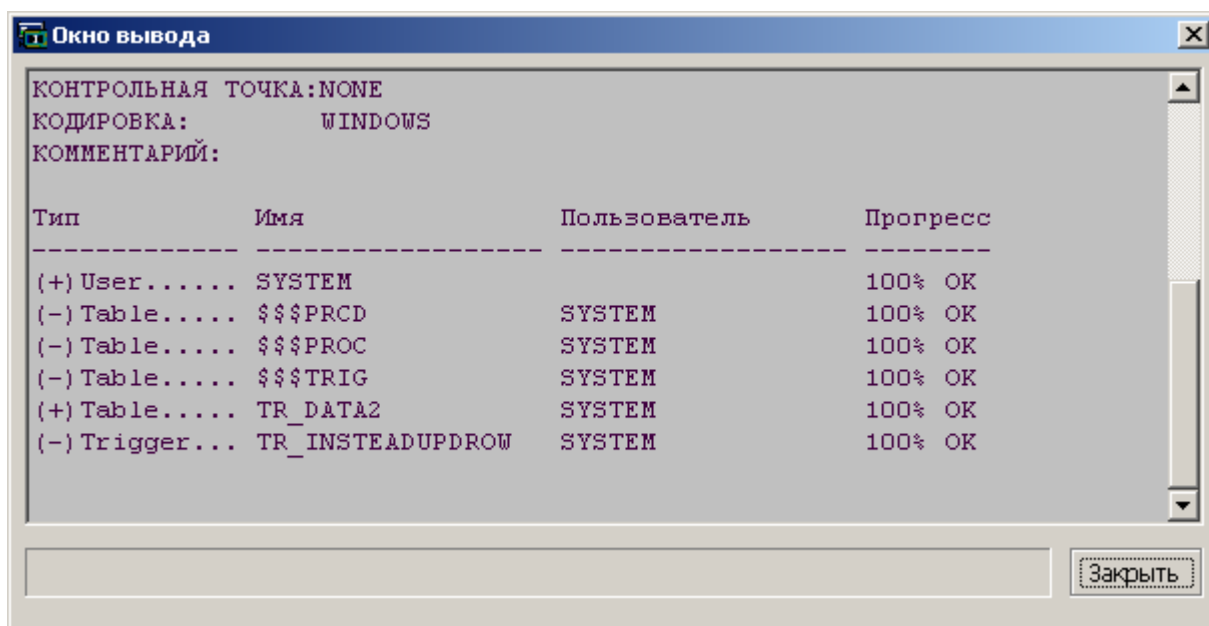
Окно вывода

КОНТРОЛЬНАЯ ТОЧКА:NONE
КОДИРОВКА: WINDOWS
КОММЕНТАРИЙ:

| Тип | Имя | Пользователь | Прогресс |
|---|---|---|---|
| (+)User...... | SYSTEM | | 100% OK |
| (-)Table..... | $$$PRCD | SYSTEM | 100% OK |
| (-)Table..... | $$$PROC | SYSTEM | 100% OK |
| (-)Table..... | $$$TRIG | SYSTEM | 100% OK |
| (+)Table..... | TR_DATA2 | SYSTEM | 100% OK |
| (-)Trigger... | TR_INSTEADUPDROW | SYSTEM | 100% OK |

Закрыть